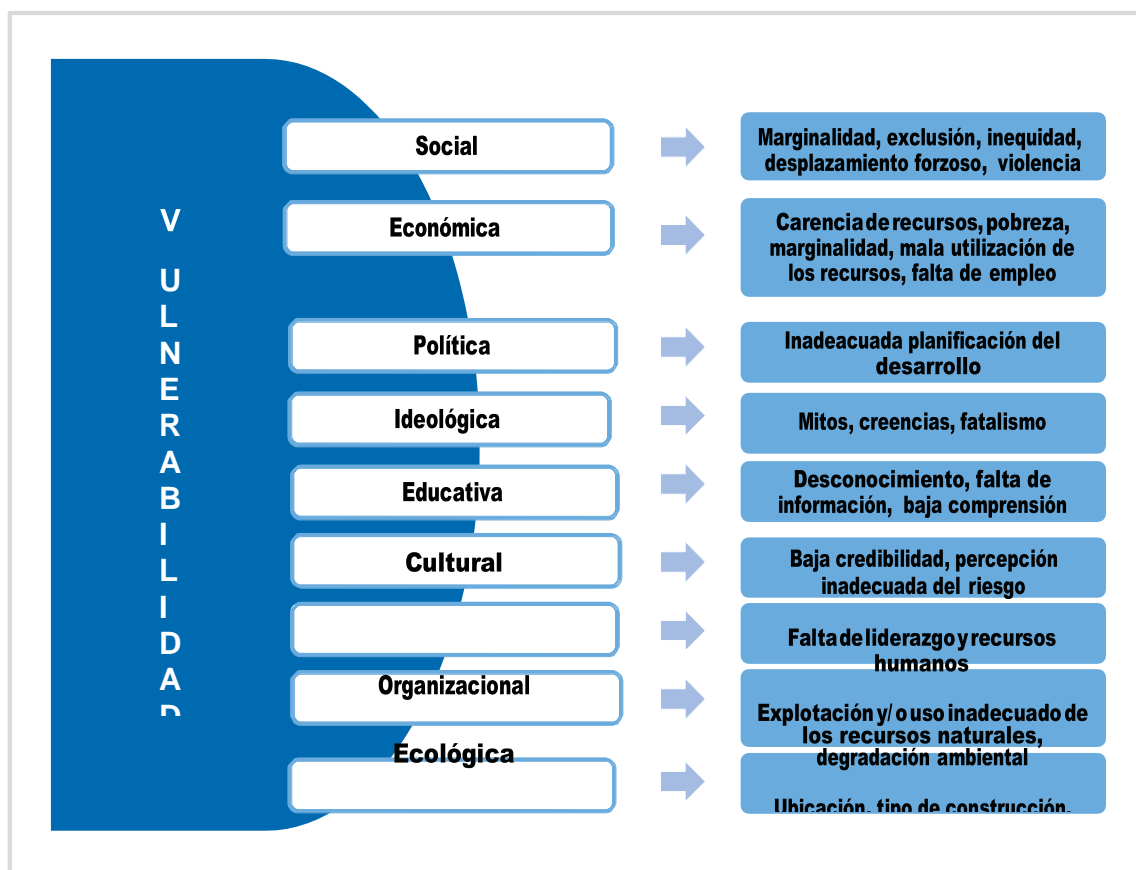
V
U
L
N
E
R
A
B
I
L
I
D
A
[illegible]

Social

Marginalidad, exclusión, inequidad, desplazamiento forzoso, violencia

Económica

Carencia de recursos, pobreza, marginalidad, mala utilización de los recursos, falta de empleo

Política

Inadeacuada planificación del desarrollo

Ideológica

Mitos, creencias, fatalismo

Educativa

Desconocimiento, falta de información, baja comprensión

Cultural

Baja credibilidad, percepción inadecuada del riesgo

Falta de liderazgo y recursos humanos

Organizacional

Explotación y/ o uso inadecuado de los recursos naturales, degradación ambiental

Ecológica

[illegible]